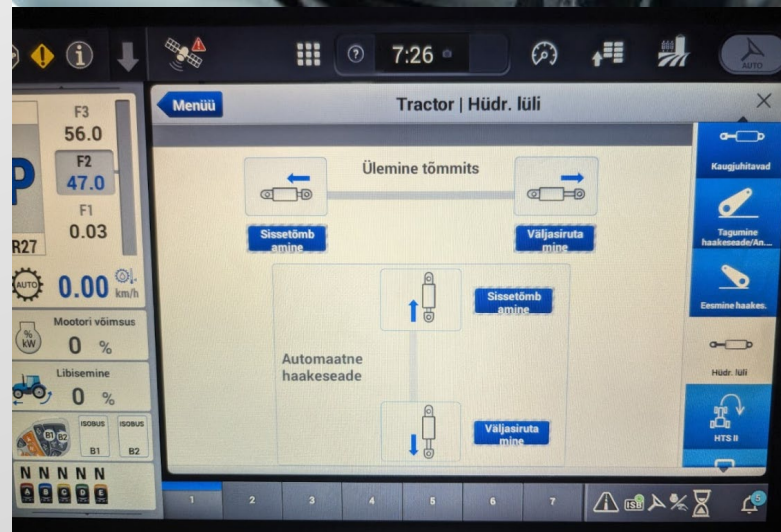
7:26

AUTO

F3
56.0
F2
47.0
F1
0.03

P
R27

AUTO 0.00 km/h

Mootori võimsus
% kW 0 %

Libisemine
0 %

B1 B2
ISOBUS B1
ISOBUS B2

N N N N N
A B C D E

Menüü

Tractor | Hüdr. lüli

Ülemine tõmmits

Sissetõmbamine

Väljasirutamine

Automaatne haakeseade

Sissetõmbamine

Väljasirutamine

Kaugjuhitavad

Tagumine haakeseade/An...

Eesmine haakes.

Hüdr. lüli

HTS II

1 2 3 4 5 6 7

ISB

5